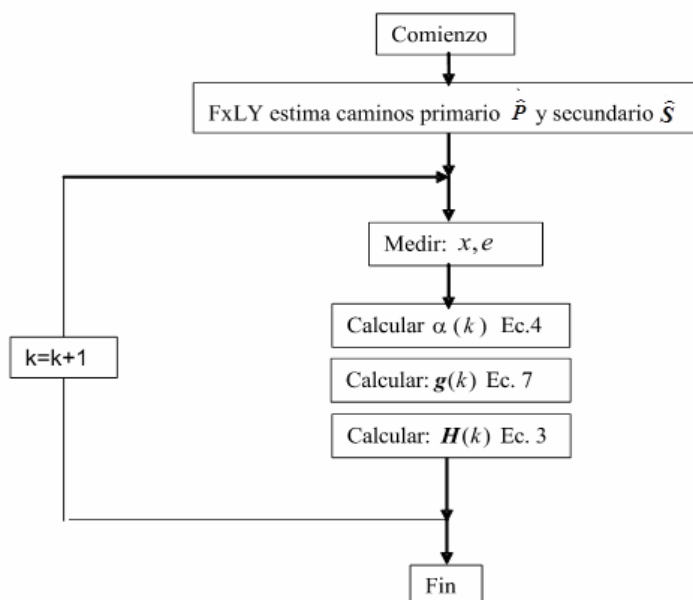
Comienzo

FxLY estima caminos primario $\hat{\boldsymbol{P}}$ y secundario $\hat{\boldsymbol{S}}$

Medir: $x, e$

Calcular $\alpha(k)$ Ec.4

k=k+1

Calcular: $\boldsymbol{g}(k)$ Ec. 7

Calcular: $\boldsymbol{H}(k)$ Ec. 3

Fin